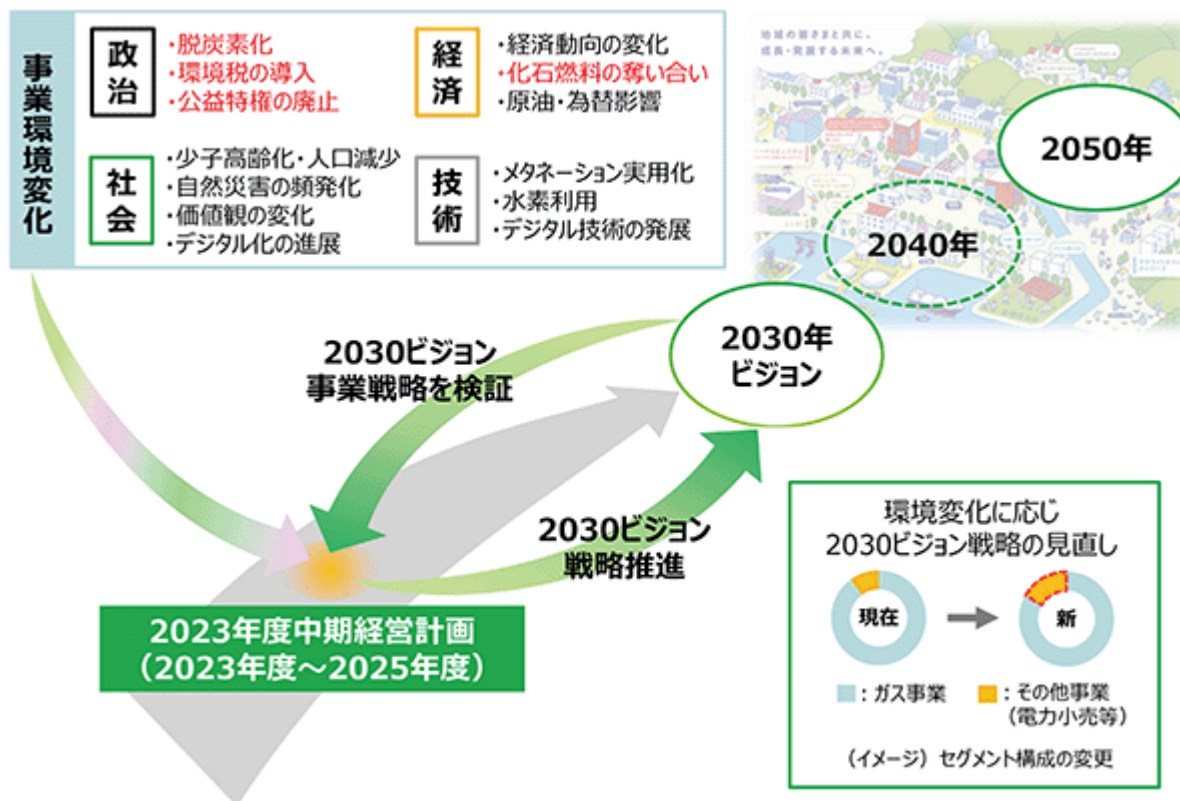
事業環境変化

政治
・脱炭素化
・環境税の導入
・公益特権の廃止

経済
・経済動向の変化
・化石燃料の奪い合い
・原油・為替影響

社会
・少子高齢化・人口減少
・自然災害の頻発化
・価値観の変化
・デジタル化の進展

技術
・メタネーション実用化
・水素利用
・デジタル技術の発展

地域の皆さまと共に、成長・発展する未来へ。

2050年

2040年

2030年
ビジョン

2030ビジョン
事業戦略を検証

2030ビジョン
戦略推進

2023年度中期経営計画
（2023年度～2025年度）

環境変化に応じ
2030ビジョン戦略の見直し

現在

新

：ガス事業　：その他事業
（電力小売等）

（イメージ）セグメント構成の変更